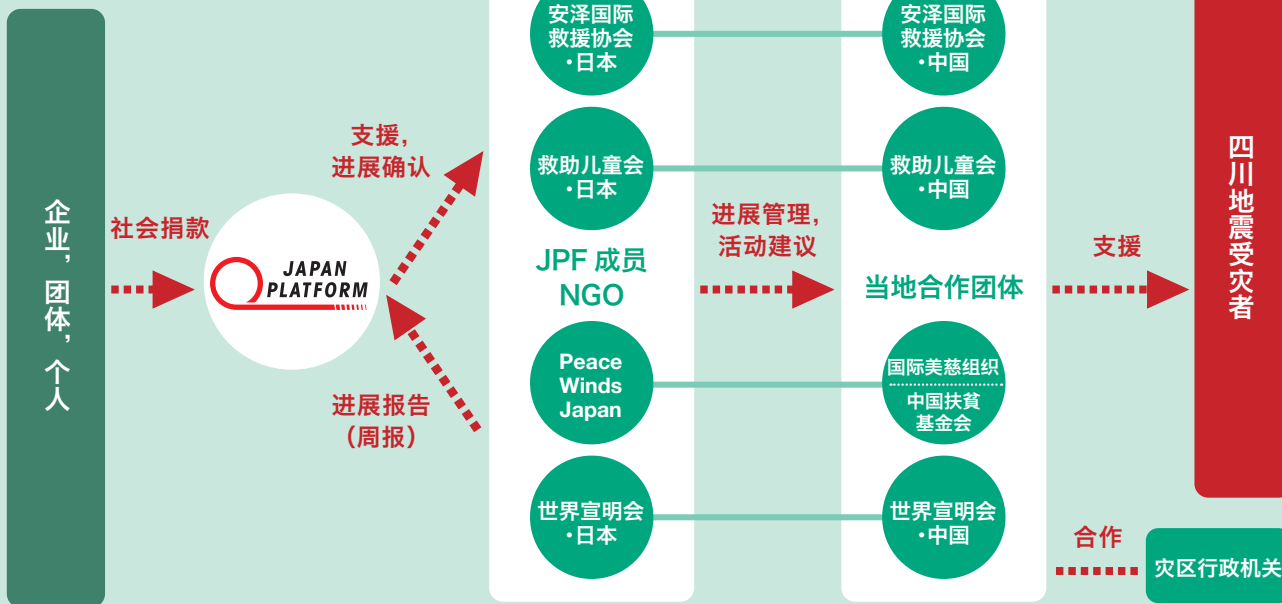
企业，团体，个人

社会捐款

JAPAN PLATFORM

支援，进展确认

进展报告（周报）

安泽国际救援协会·日本

救助儿童会·日本

JPF 成员 NGO

Peace Winds Japan

世界宣明会·日本

进展管理，活动建议

安泽国际救援协会·中国

救助儿童会·中国

当地合作团体

国际美慈组织

中国扶貧基金会

世界宣明会·中国

支援

四川地震受灾者

合作

灾区行政机关